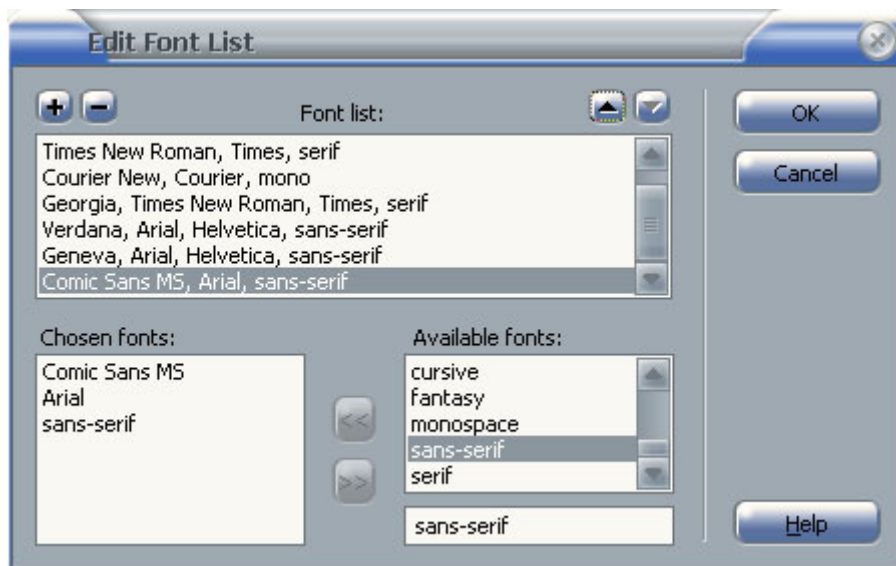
Edit Font List

+ −

Font list:

Times New Roman, Times, serif
Courier New, Courier, mono
Georgia, Times New Roman, Times, serif
Verdana, Arial, Helvetica, sans-serif
Geneva, Arial, Helvetica, sans-serif
Comic Sans MS, Arial, sans-serif

Chosen fonts:

Comic Sans MS
Arial
sans-serif

<<

>>

Available fonts:

cursive
fantasy
monospace
sans-serif
serif

sans-serif

OK

Cancel

Help